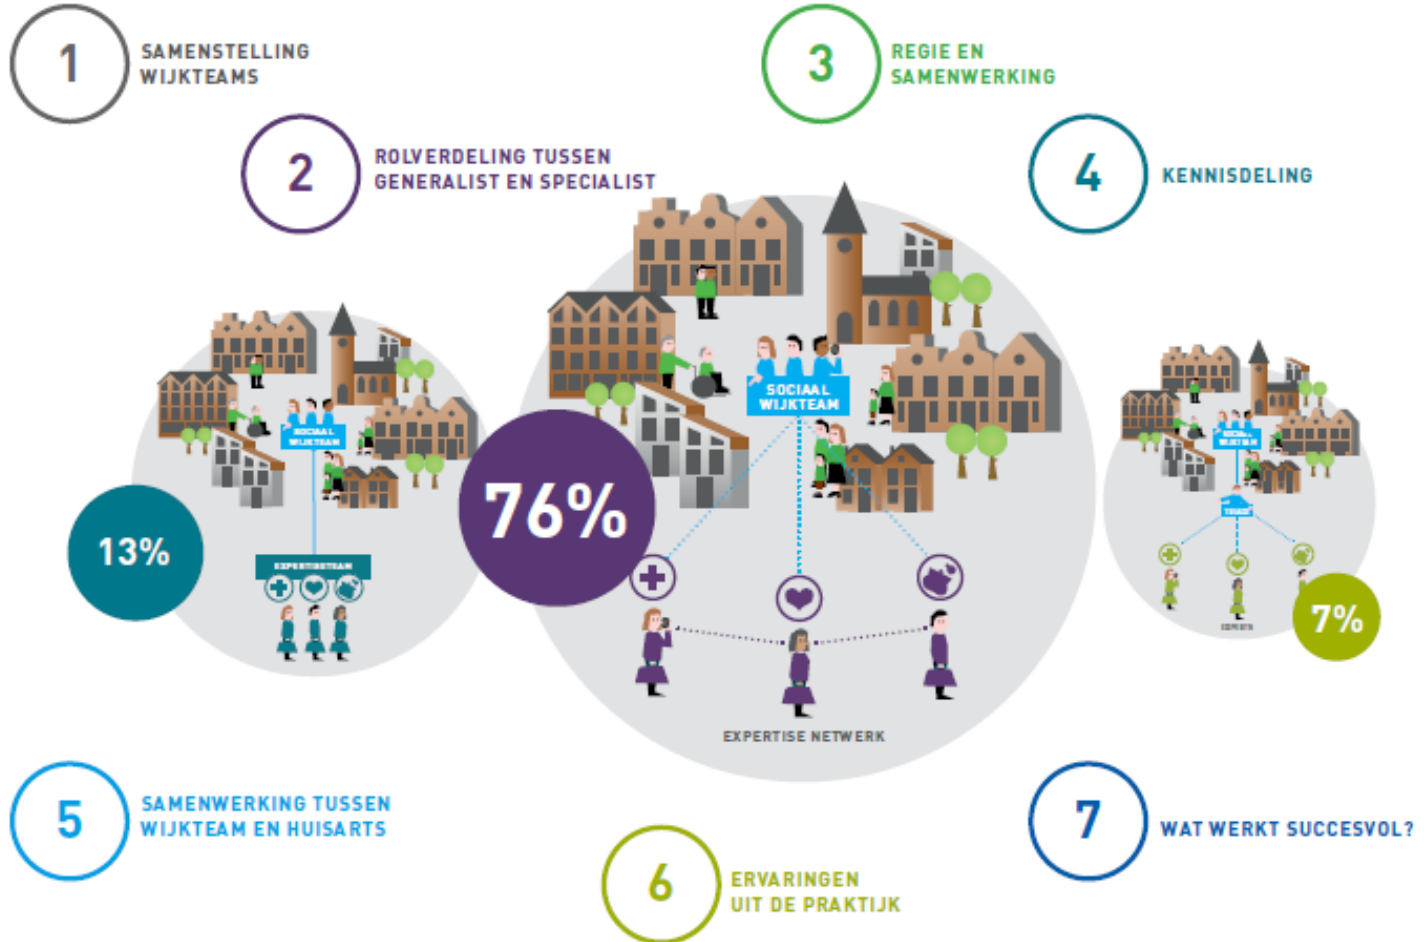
1 SAMENSTELLING WIJKTEAMS

3 REGIE EN SAMENWERKING

2 ROLVERDELING TUSSEN GENERALIST EN SPECIALIST

4 KENNISDELING

SOCIAAL WIJKTEAM

EXPERTISETEAM

13%

SOCIAAL WIJKTEAM

76%

EXPERTISE NETWERK

SOCIAAL WIJKTEAM

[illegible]

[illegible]

7%

5 SAMENWERKING TUSSEN WIJKTEAM EN HUISARTS

7 WAT WERKT SUCCESVOL?

6 ERVARINGEN UIT DE PRAKTIJK